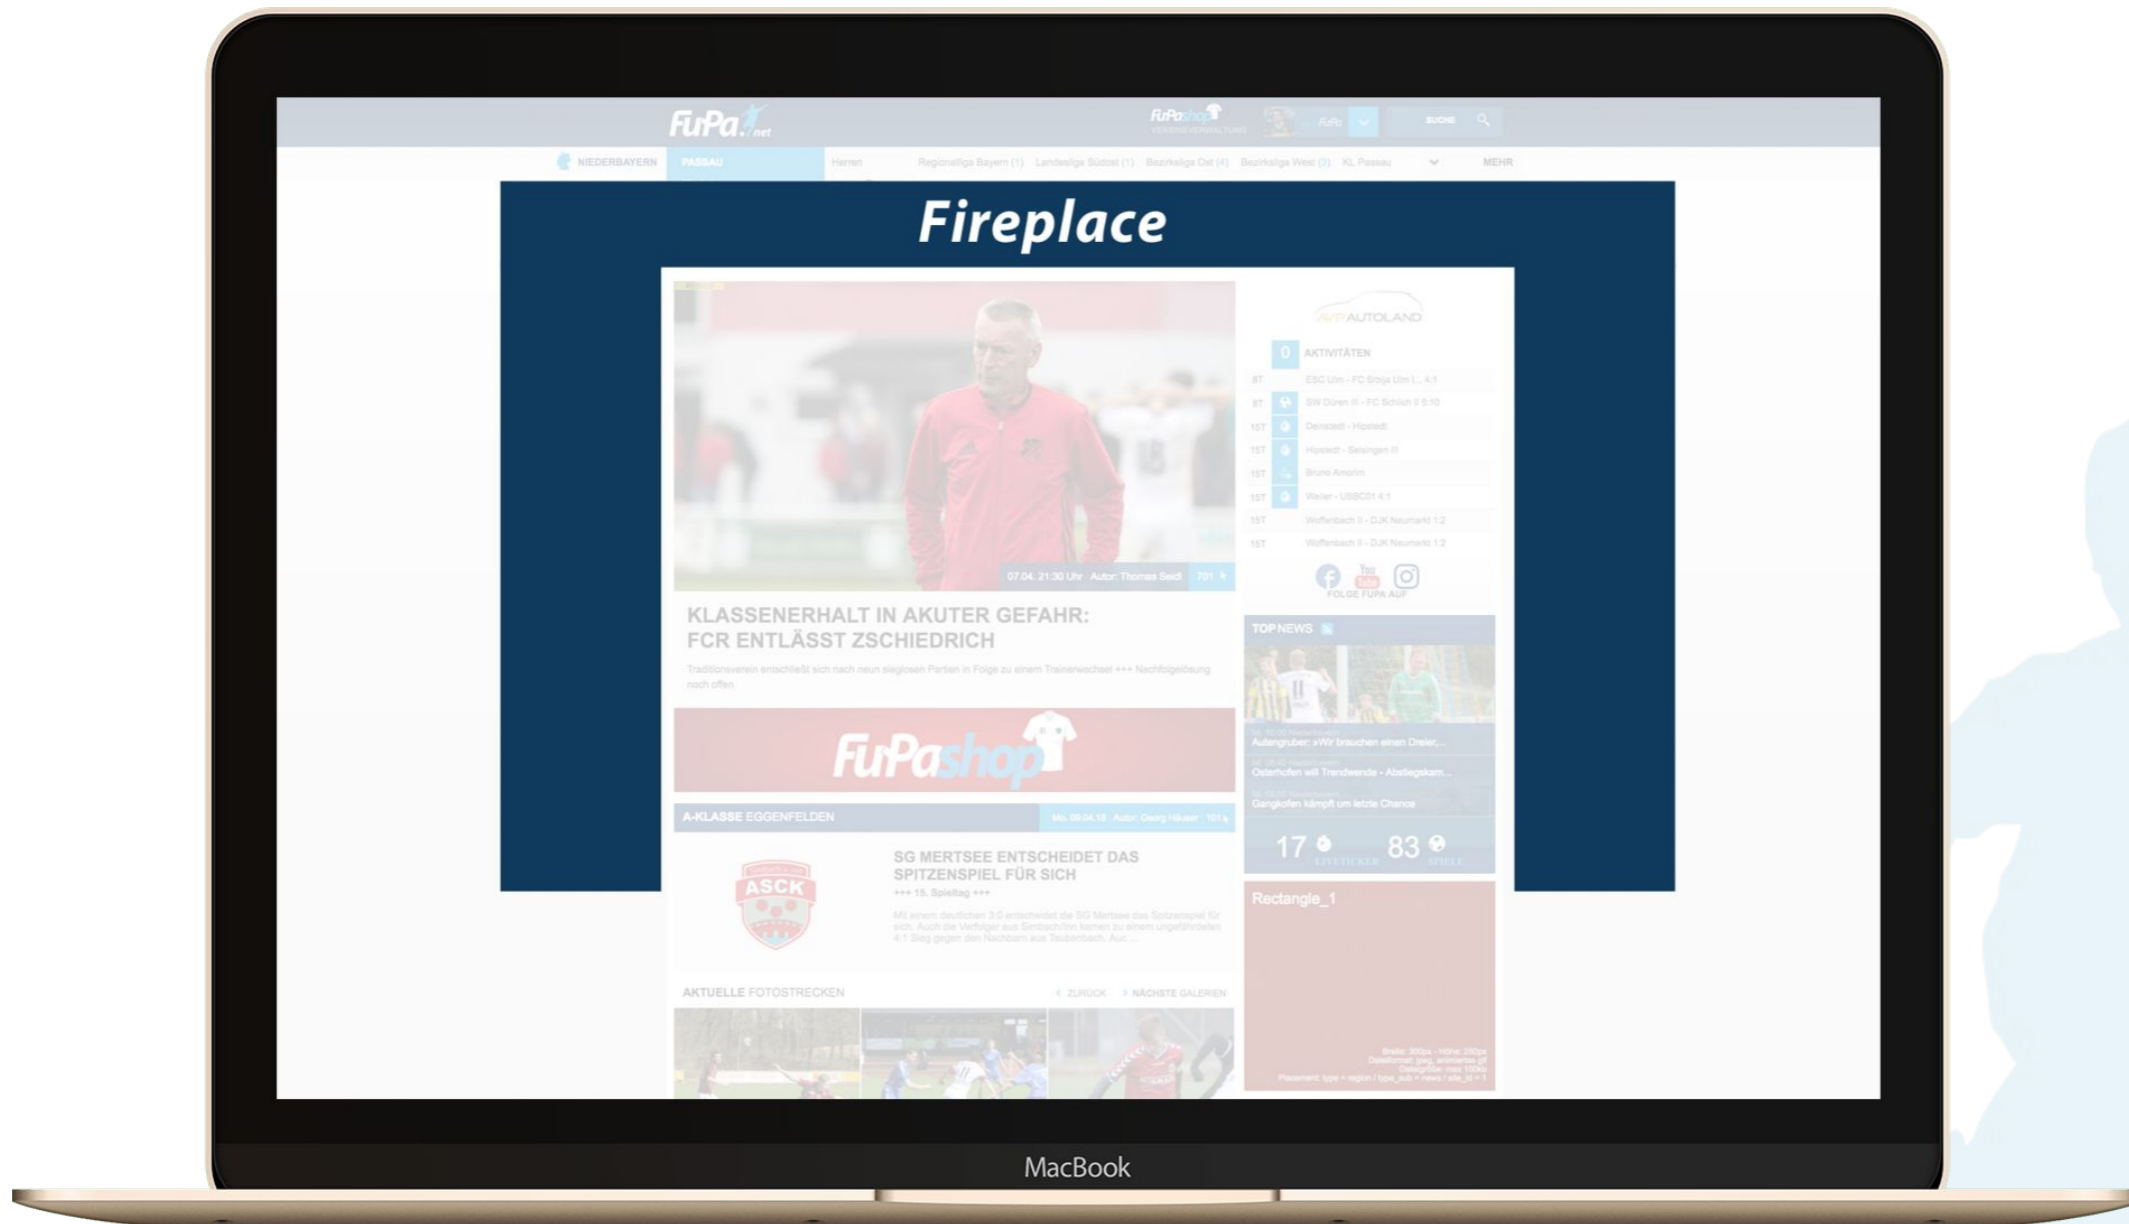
FuPa.net

FuPashop
VEREINSVERWALTUNG

FuPa

SUCHE

NIEDERBAYERN PASSAU Herren Regionalliga Bayern (1) Landesliga Südost (1) Bezirksliga Ost (4) Bezirksliga West (3) KL Passau MEHR

Fireplace

07.04. 21:30 Uhr Autor: Thomas Seidl 701

KLASSENERHALT IN AKUTER GEFAHR: FCR ENTLÄSST ZSCHIEDRICH

Traditionsverein entschließt sich nach neun sieglosen Partien in Folge zu einem Trainerwechsel +++ Nachfolgelösung noch offen

FuPashop

A-KLASSE EGGENFELDEN

ASCK

SG MERTSEE ENTSCHEIDET DAS SPITZENSPIEL FÜR SICH
+++ 15. Spieltag +++

AKTUELLE FOTOSTRECKEN

ZURÜCK NÄCHSTE GALERIEN

AUTOLAND

0 AKTIVITÄTEN

FOLGE FUPA AUF

TOP NEWS

Autengruber: »Wir brauchen einen Dreier...
Osterhofen will Trendwende - Abstiegskam...
Gangkofen kämpft um letzte Chance

17 LIVETICKER 83 SPIELE

Rectangle_1

MacBook